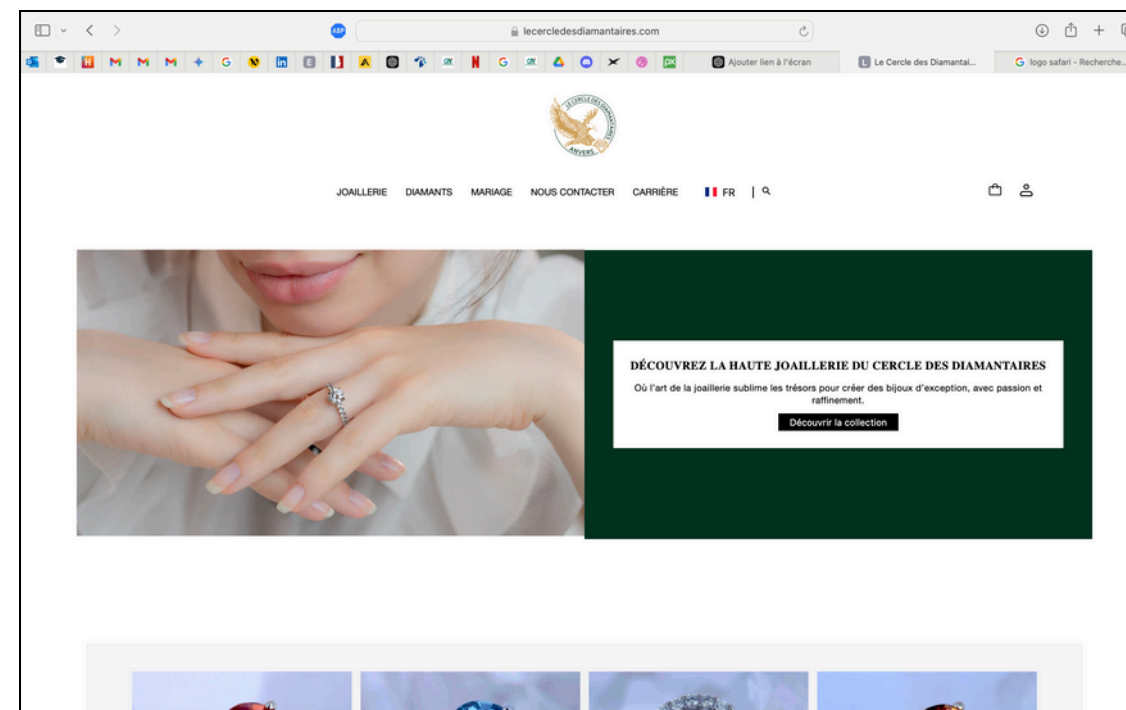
lecercledesdiamantaires.com

Ajouter lien à l'écran
Le Cercle des Diamantai...
logo safari - Recherche...

LE CERCLE DES DIAMANTAIRES
ANVERS

JOAILLERIE DIAMANTS MARIAGE NOUS CONTACTER CARRIÈRE FR

DÉCOUVREZ LA HAUTE JOAILLERIE DU CERCLE DES DIAMANTAIRES

Où l'art de la joaillerie sublime les trésors pour créer des bijoux d'exception, avec passion et raffinement.

Découvrir la collection